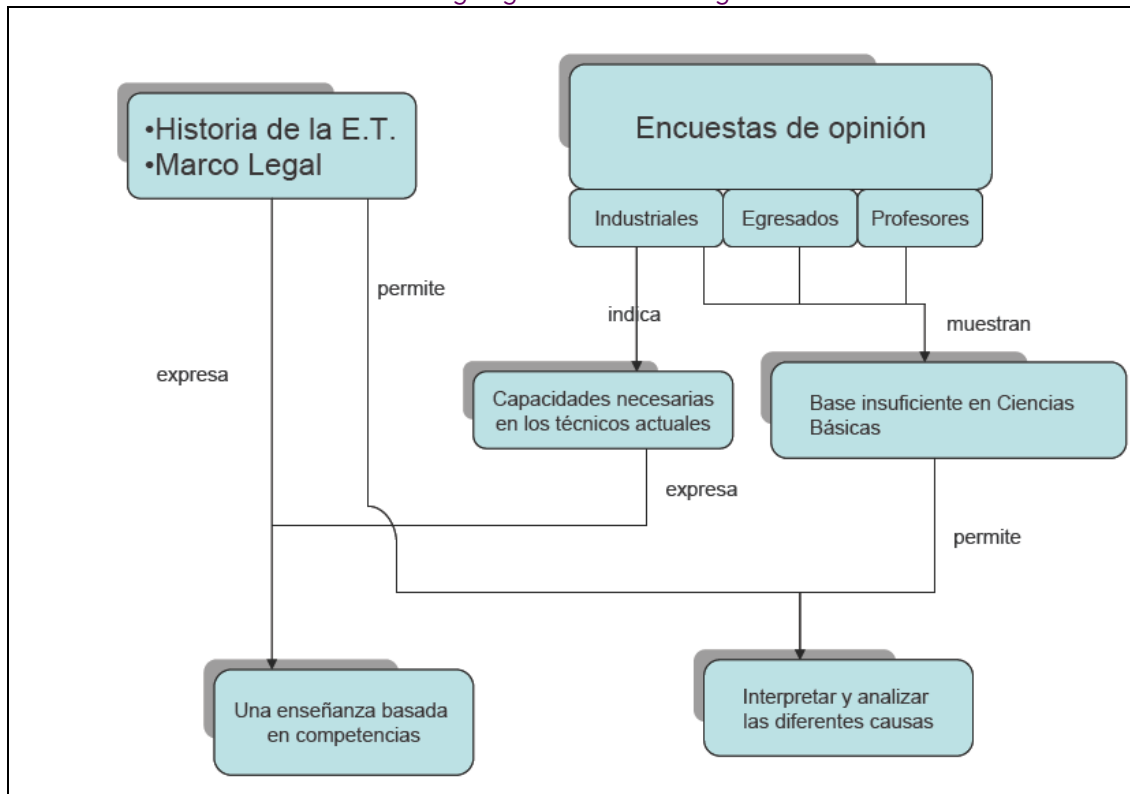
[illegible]

•Historia de la E.T.
•Marco Legal

Encuestas de opinión

Industriales

Egresados

Profesores

permite

indica

muestran

expresa

Capacidades necesarias en los técnicos actuales

Base insuficiente en Ciencias Básicas

expresa

permite

Una enseñanza basada en competencias

Interpretar y analizar las diferentes causas